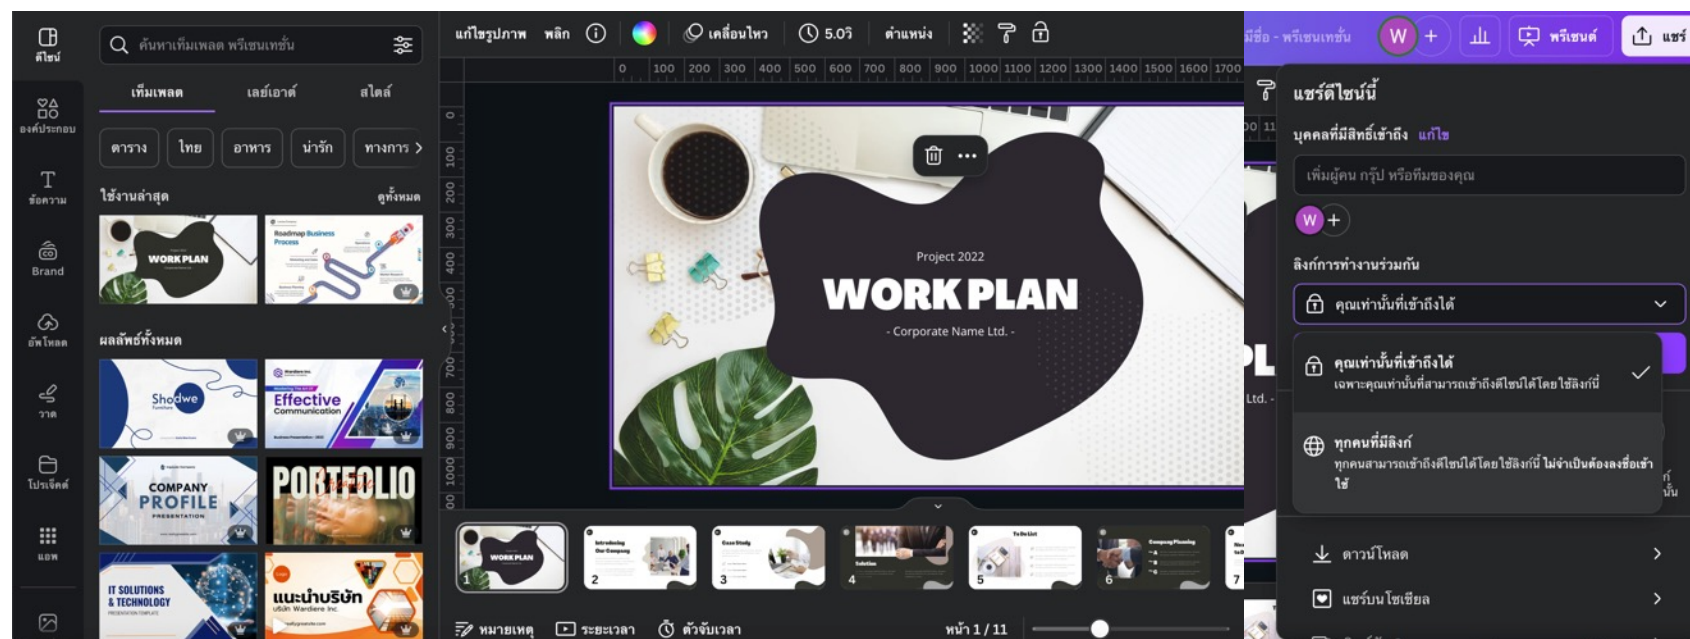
ดีไซน์
องค์ประกอบ
ข้อความ
Brand
อัพโหลด
วาด
โปรเจ็คต์
แอพ

ค้นหาเท็มเพลต พรีเซนเทชั่น
เท็มเพลต เลย์เอาต์ สไตล์
ตาราง ไทย อาหาร น่ารัก ทางการ
ใช้งานล่าสุด ดูทั้งหมด
WORK PLAN
Roadmap Business Process
ผลลัพธ์ทั้งหมด
Shodwe
Effective Communication
COMPANY PROFILE PRESENTATION
PORTFOLIO
IT SOLUTIONS & TECHNOLOGY
แนะนำบริษัท

แก้ไขรูปภาพ พลิก เคลื่อนไหว 5.0วิ ตำแหน่ง
0 100 200 300 400 500 600 700 800 900 1000 1100 1200 1300 1400 1500 1600 1700

Project 2022
WORK PLAN
- Corporate Name Ltd. -

1 2 3 4 5 6 7
หมายเหตุ ระยะเวลา ตัวจับเวลา หน้า 1 / 11

ไม่มีชื่อ - พรีเซนเทชั่น W + พรีเซนต์ แชร์
แชร์ดีไซน์นี้
บุคคลที่มีสิทธิ์เข้าถึง แก้ไข
เพิ่มผู้คน กรุ๊ป หรือทีมของคุณ
W +
ลิงก์การทำงานร่วมกัน
คุณเท่านั้นที่เข้าถึงได้
คุณเท่านั้นที่เข้าถึงได้
เฉพาะคุณเท่านั้นที่สามารถเข้าถึงดีไซน์ได้โดยใช้ลิงก์นี้
ทุกคนที่มีลิงก์
ทุกคนสามารถเข้าถึงดีไซน์ได้โดยใช้ลิงก์นี้ ไม่จำเป็นต้องลงชื่อเข้าใช้
ดาวน์โหลด
แชร์บนโซเชียล